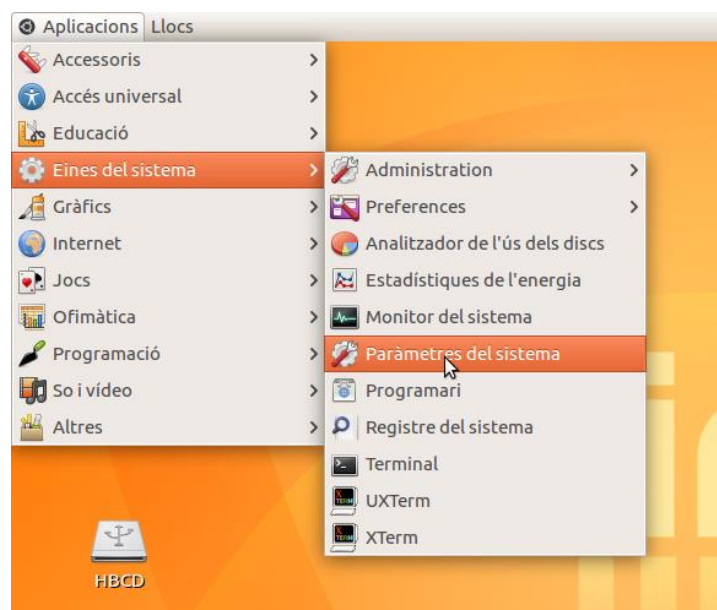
Aplicacions Llocs

Accessoris
Accés universal
Educació
Eines del sistema
Gràfics
Internet
Jocs
Ofimàtica
Programació
So i vídeo
Altres

Administration
Preferences
Analitzador de l'ús dels discs
Estadístiques de l'energia
Monitor del sistema
Paràmetres del sistema
Programari
Registre del sistema
Terminal
UXTerm
XTerm

HBCD